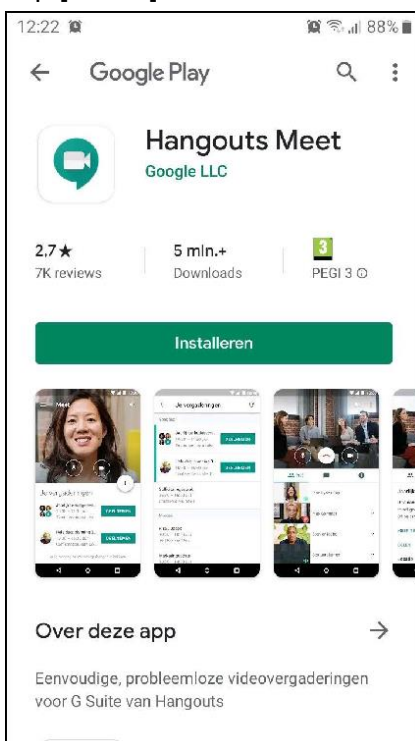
12:22

88%

Google Play

Hangouts Meet
Google LLC

2,7★
7K reviews

5 mln.+
Downloads

3
PEGI 3 ⓘ

Installeren

Meet

Je vergaderingen

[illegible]

Over deze app →

Eenvoudige, probleemloze videovergaderingen voor G Suite van Hangouts